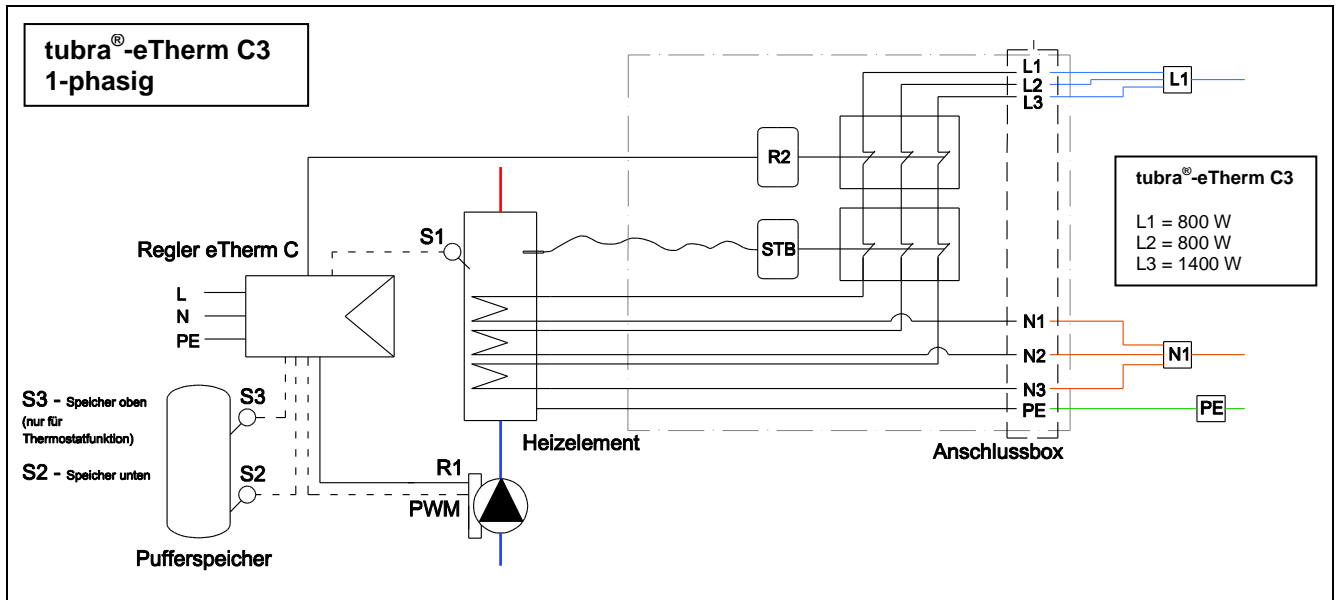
tubra®-eTherm C3
1-phasig

L1
L2
L3
L1

R2

tubra®-eTherm C3

L1 = 800 W
L2 = 800 W
L3 = 1400 W

S1
STB

Regler eTherm C
L
N
PE

N1
N2
N1
N3
PE
PE

S3 - Speicher oben
(nur für Thermostatfunktion)
S3

S2 - Speicher unten
S2

Heizelement
Anschlussbox

R1
PWM

Pufferspeicher